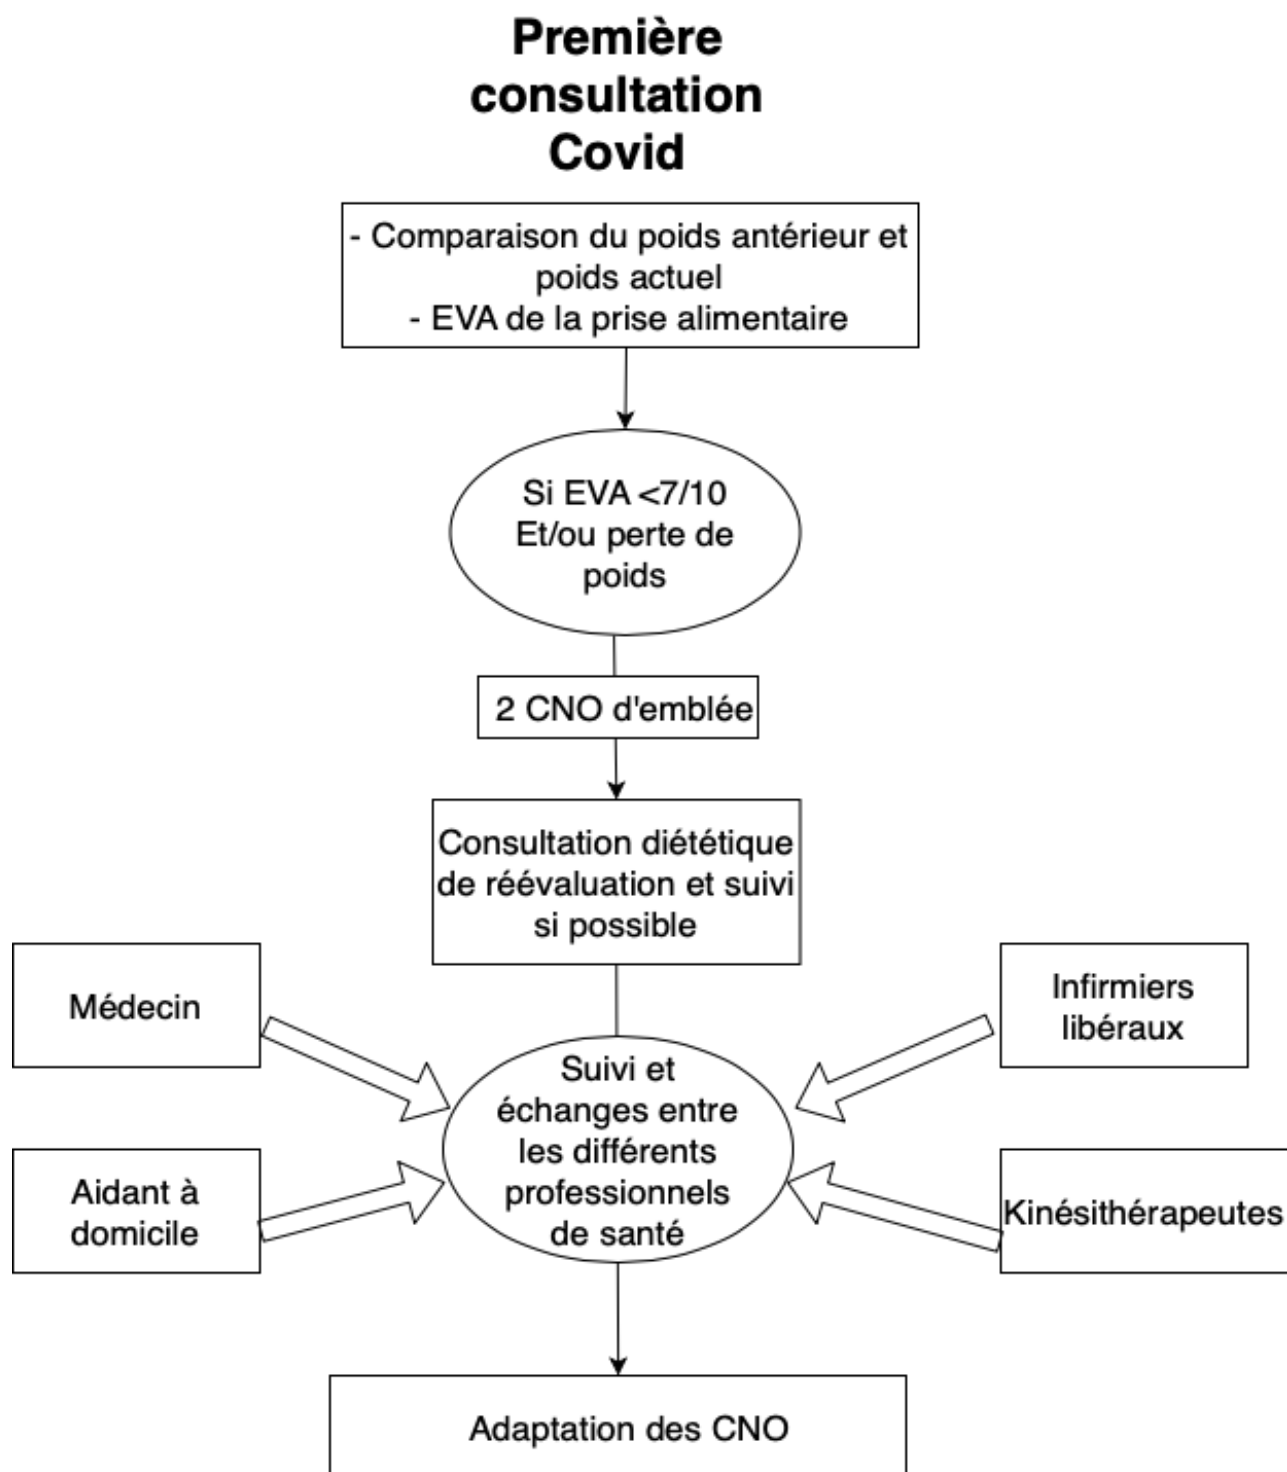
Première consultation Covid

- Comparaison du poids antérieur et poids actuel
- EVA de la prise alimentaire

Si EVA <7/10 Et/ou perte de poids

2 CNO d'emblée

Consultation diététique de réévaluation et suivi si possible

Médecin

Infirmiers libéraux

Suivi et échanges entre les différents professionnels de santé

Aidant à domicile

Kinésithérapeutes

Adaptation des CNO